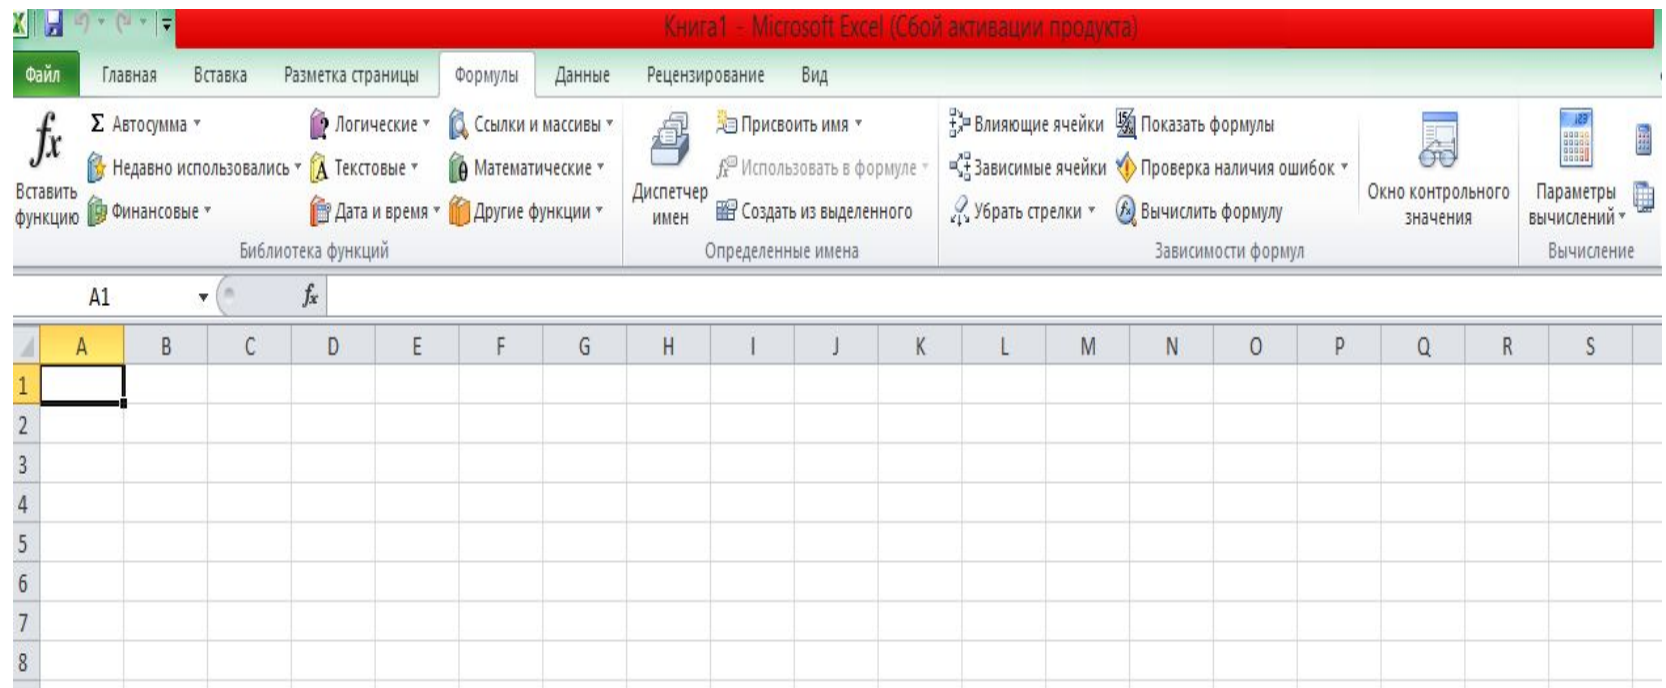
Книга1 - Microsoft Excel (Сбой активации продукта)

Файл | Главная | Вставка | Разметка страницы | Формулы | Данные | Рецензирование | Вид

Вставить функцию

Σ Автосумма
Недавно использовались
Финансовые
Логические
Текстовые
Дата и время
Ссылки и массивы
Математические
Другие функции
Библиотека функций

Диспетчер имен
Присвоить имя
Использовать в формуле
Создать из выделенного
Определенные имена

Влияющие ячейки
Зависимые ячейки
Убрать стрелки
Показать формулы
Проверка наличия ошибок
Вычислить формулу
Зависимости формул

Окно контрольного значения

Параметры вычислений
Вычисление

A1
$f_x$

| | A | B | C | D | E | F | G | H | I | J | K | L | M | N | O | P | Q | R | S |
|---|---|---|---|---|---|---|---|---|---|---|---|---|---|---|---|---|---|---|---|
| 1 | | | | | | | | | | | | | | | | | | | |
| 2 | | | | | | | | | | | | | | | | | | | |
| 3 | | | | | | | | | | | | | | | | | | | |
| 4 | | | | | | | | | | | | | | | | | | | |
| 5 | | | | | | | | | | | | | | | | | | | |
| 6 | | | | | | | | | | | | | | | | | | | |
| 7 | | | | | | | | | | | | | | | | | | | |
| 8 | | | | | | | | | | | | | | | | | | | |